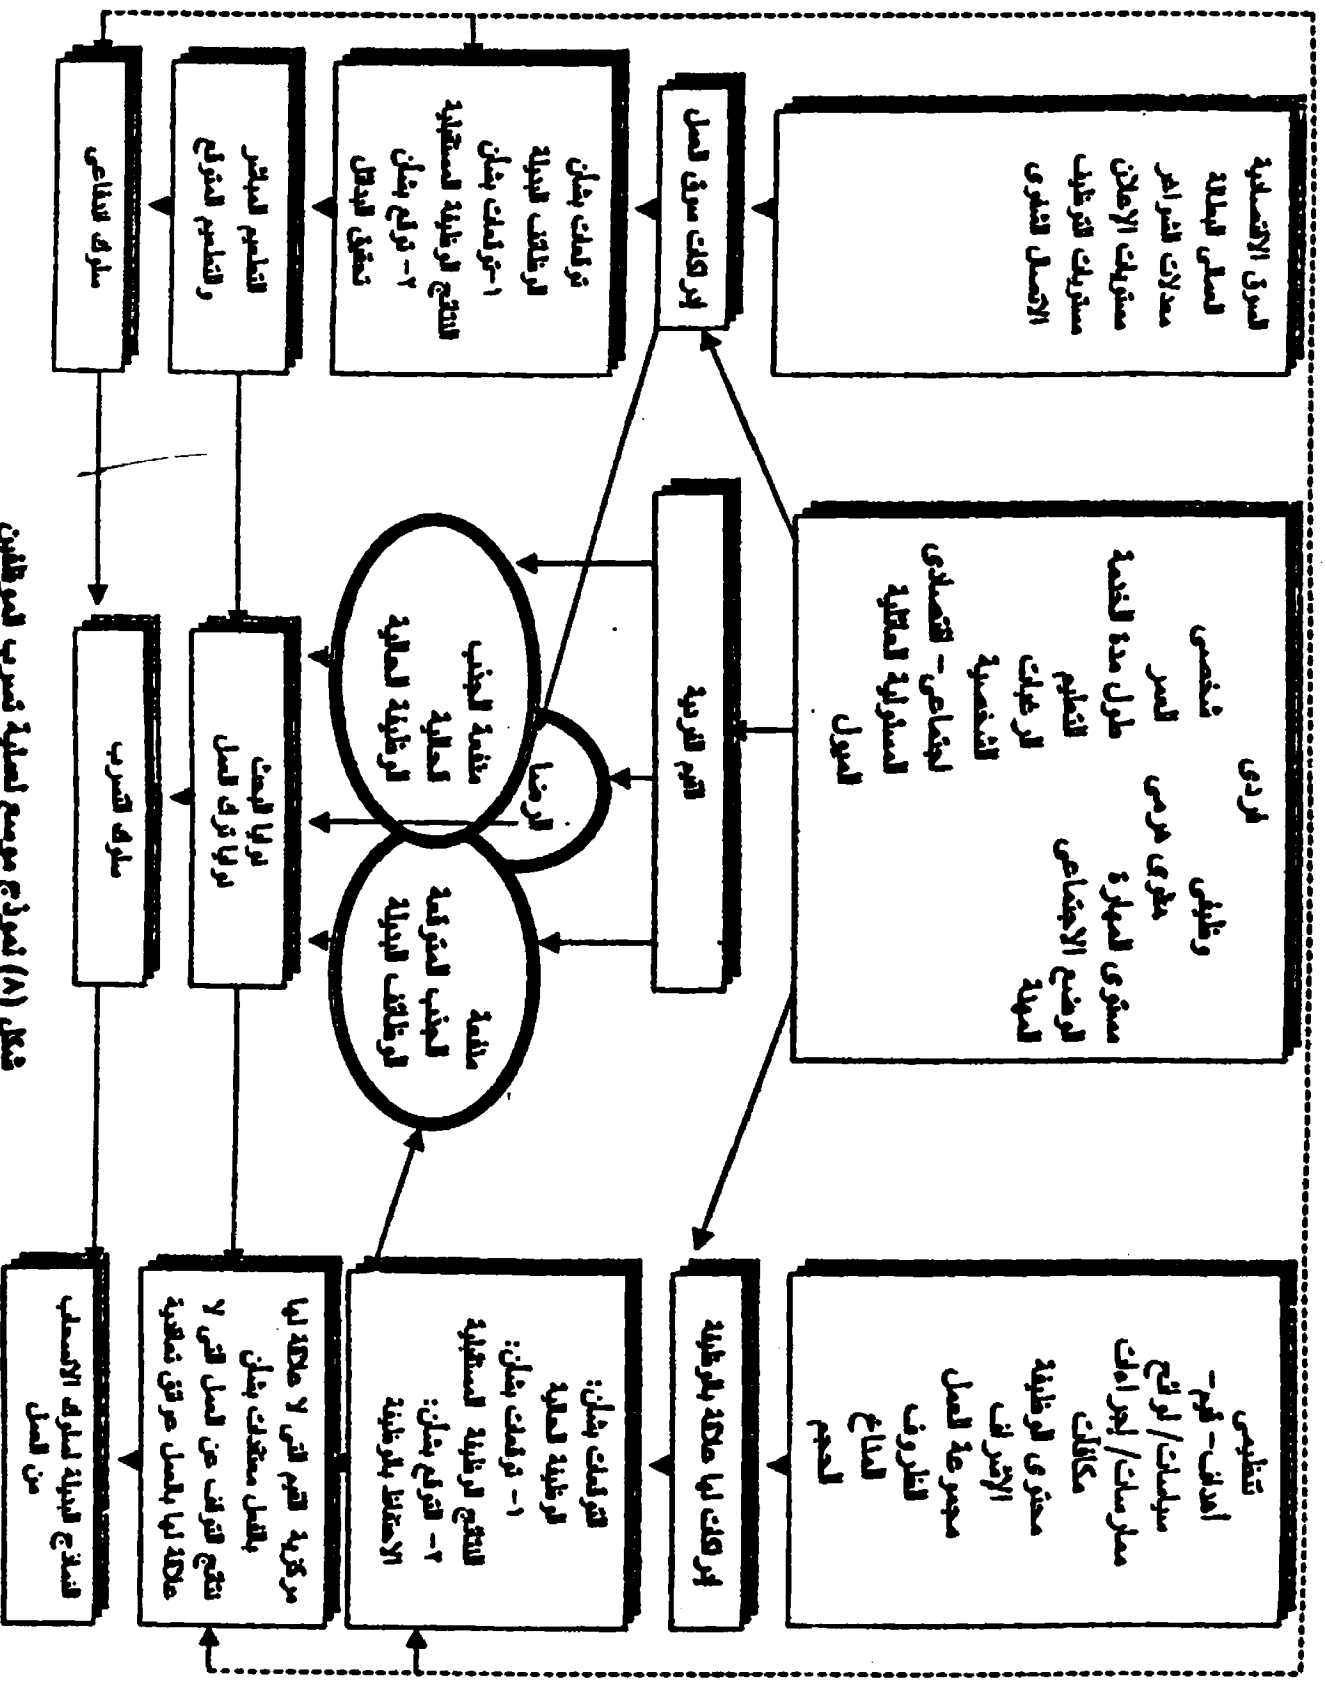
شكل (٨) النموذج موسع لعملية تسرب العاملين

السوق الاقتصادية
لسعار البطالة
معدلات التراكم
مستويات الإعلان
مستويات التوظيف
الاتصال الشفوي

إدراكات سوق العمل

توقعات بشأن
البدائل المتاحة
١- توقعات بشأن
النتائج الوظيفية المستقبلية
٢- نواتج بشأن
تحقيق البدائل

التعليم المباشر
والتعليم المتزايد

سلوك الإحلال

فردي
شخصي
العمر
طول مدة الخدمة
التعليم
الرغبات
الشخصية
اجتماعي - اقتصادي
المسؤولية العائلية
الدخل
وظيفي
مستوى الدخل
مستوى المهارة
الوضع الاجتماعي
المهنة

القيم الفردية

الرضا

منفعة الجذب
الحالية
للوظيفة الحالية

منفعة
الجذب المتوقعة
لوظائف البدائل

نوايا البحث
نوايا ترك العمل

سلوك التسرب

تنظيمي
الأهداف - القيم -
سياسات/ إجراءات
ممارسات/ إجراءات
مكافآت
مستوى الوظيفة
الإشراف
مجموعة العمل
الظروف
المناخ
الحجم

إدراكات ذات صلة بالوظيفة

التوقعات بشأن
الوظيفة الحالية
١- توقعات بشأن
النتائج الوظيفية المستقبلية
٢- التوقعات بشأن
الاحتفاظ بالوظيفة

مركزية القيم التي لا علاقة لها
بالعمل معتقدات بشأن
نتائج التوقف عن العمل التي لا
علاقة لها بالعمل عوائق تنظيمية

النتائج البديلة لسلوك الانسحاب
من العمل